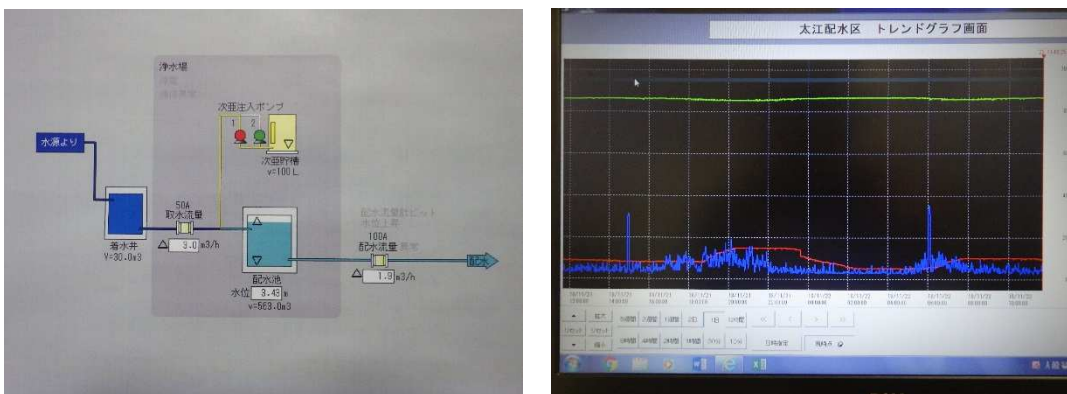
浄水場
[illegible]
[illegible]

次亜注入ポンプ
1 2
次亜貯槽
v=100L

水源より

着水井
V=30.0m3

50A
取水流量
3.0 m3/h

配水池
水位 3.43 m
v=563.0m3

配水流量計ピット
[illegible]
100A
配水流量 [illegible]
1.9 m3/h

配水

太江配水区　トレンドグラフ画面

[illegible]